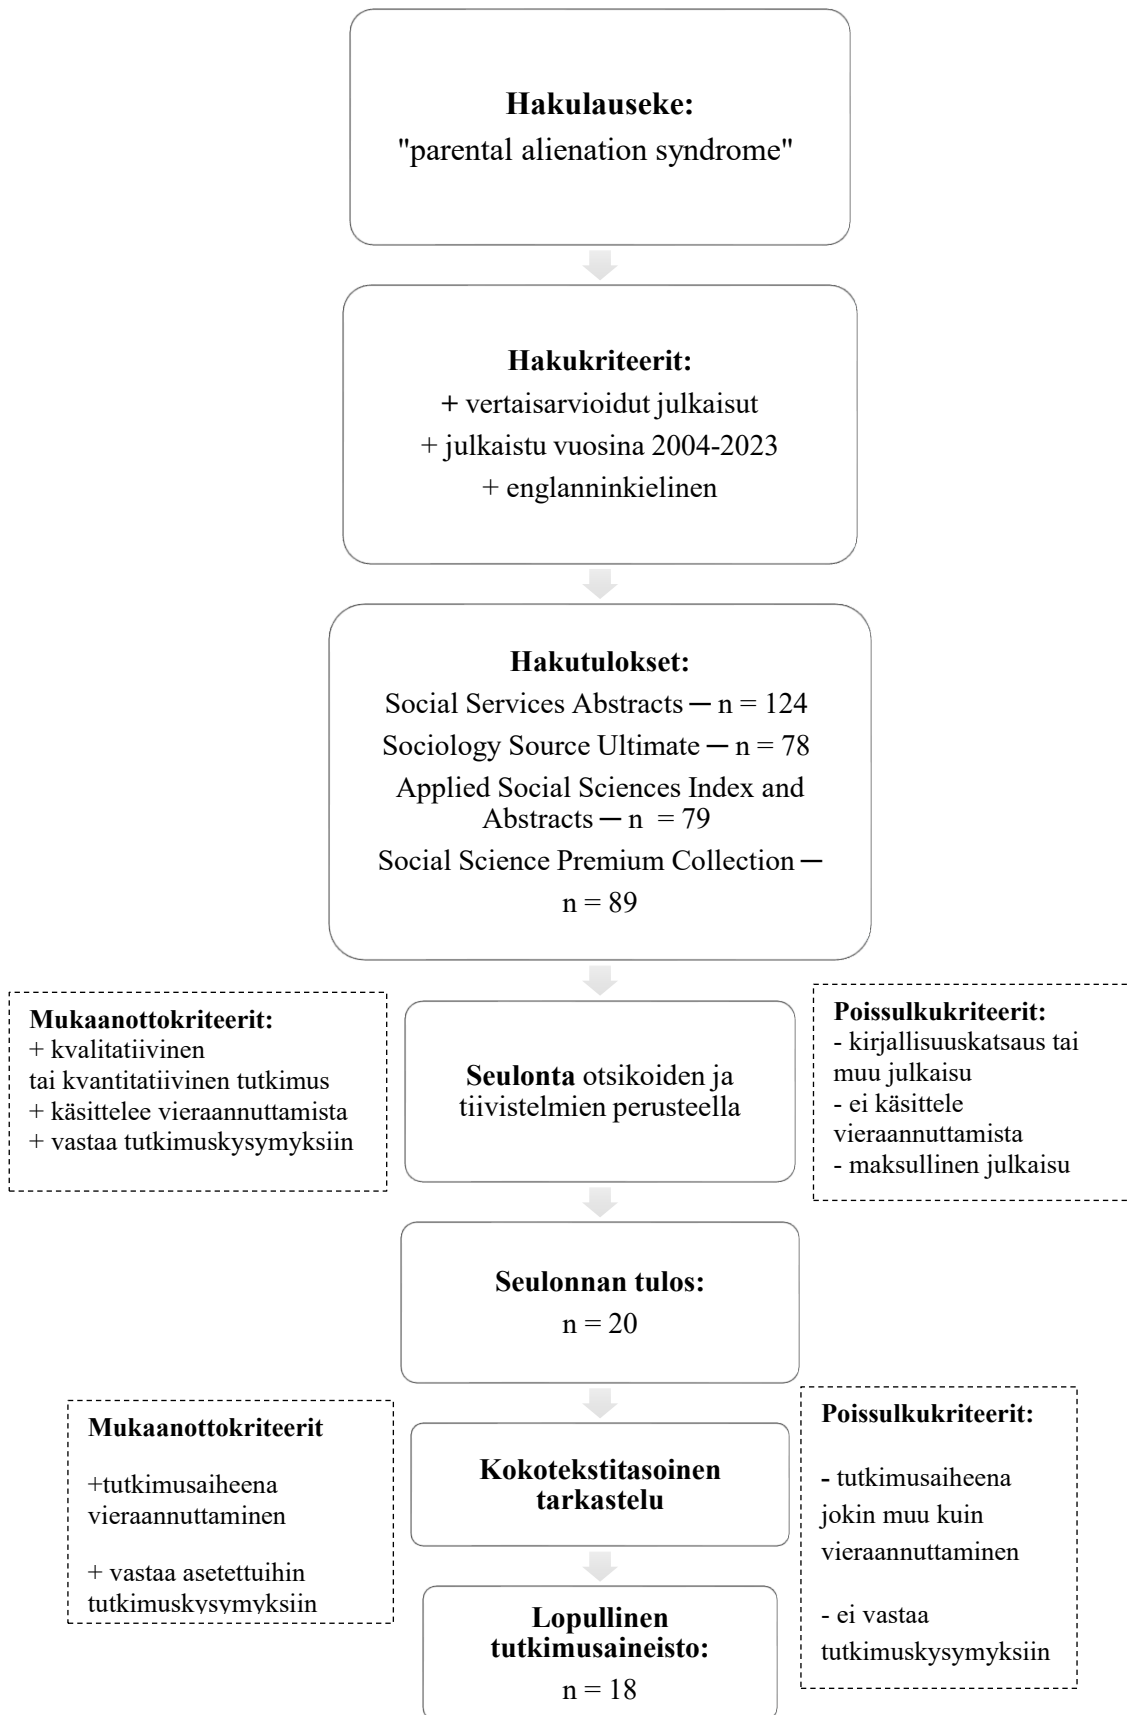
**Hakulauseke:**
"parental alienation syndrome"

**Hakukriteerit:**
+ vertaisarvioidut julkaisut
+ julkaistu vuosina 2004-2023
+ englanninkielinen

**Hakutulokset:**
Social Services Abstracts ─ n = 124
Sociology Source Ultimate ─ n = 78
Applied Social Sciences Index and Abstracts ─ n = 79
Social Science Premium Collection ─ n = 89

**Mukaanottokriteerit:**
+ kvalitatiivinen tai kvantitatiivinen tutkimus
+ käsittelee vieraannuttamista
+ vastaa tutkimuskysymyksiin

**Seulonta** otsikoiden ja tiivistelmien perusteella

**Poissulkukriteerit:**
- kirjallisuuskatsaus tai muu julkaisu
- ei käsittele vieraannuttamista
- maksullinen julkaisu

**Seulonnan tulos:**
n = 20

**Mukaanottokriteerit**

+tutkimusaiheena vieraannuttaminen

+ vastaa asetettuihin tutkimuskysymyksiin

**Kokotekstitasoinen tarkastelu**

**Poissulkukriteerit:**

- tutkimusaiheena jokin muu kuin vieraannuttaminen

- ei vastaa tutkimuskysymyksiin

**Lopullinen tutkimusaineisto:**
n = 18